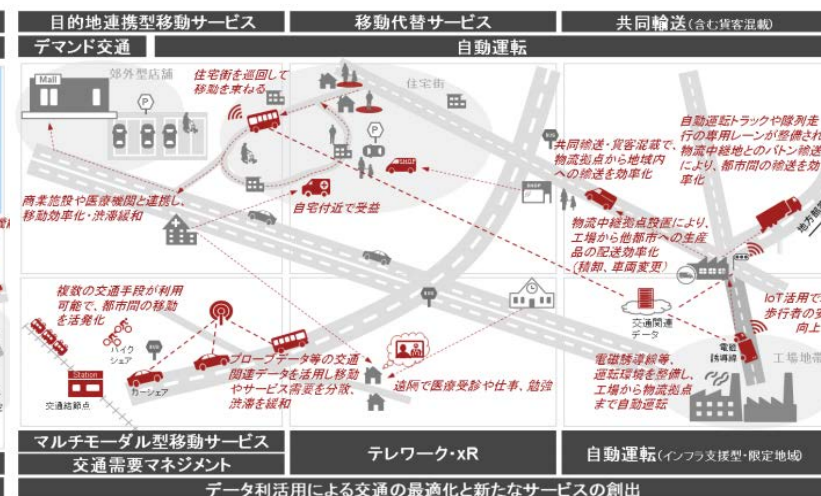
目的地連携型移動サービス

移動代替サービス

共同輸送（含む貨客混載）

デマンド交通

自動運転

Mall

郊外型店舗

住宅街を巡回して移動を束ねる

住宅街

商業施設や医療機関と連携し、移動効率化・渋滞緩和

自宅付近で受益

SHOP

共同輸送・貨客混載で、物流拠点から地域内への輸送を効率化

自動運転トラックや隊列走行の専用レーンが整備され、物流中継地とのバトン輸送により、都市間の輸送を効率化

物流中継拠点設置により、工場から他都市への生産品の配送効率化（積替、車両変更）

地方都市

複数の交通手段が利用可能で、都市間の移動を活発化

バイクシェア

Station

交通結節点

カーシェア

プローブデータ等の交通関連データを活用し移動やサービス需要を分散、渋滞を緩和

遠隔で医療受診や仕事、勉強

交通関連データ

電磁誘導線

電磁誘導線等、運転環境を整備し、工場から物流拠点まで自動運転

IoT活用で歩行者の安全向上

工場地帯

マルチモーダル型移動サービス

交通需要マネジメント

テレワーク・xR

自動運転（インフラ支援型・限定地域）

データ利活用による交通の最適化と新たなサービスの創出